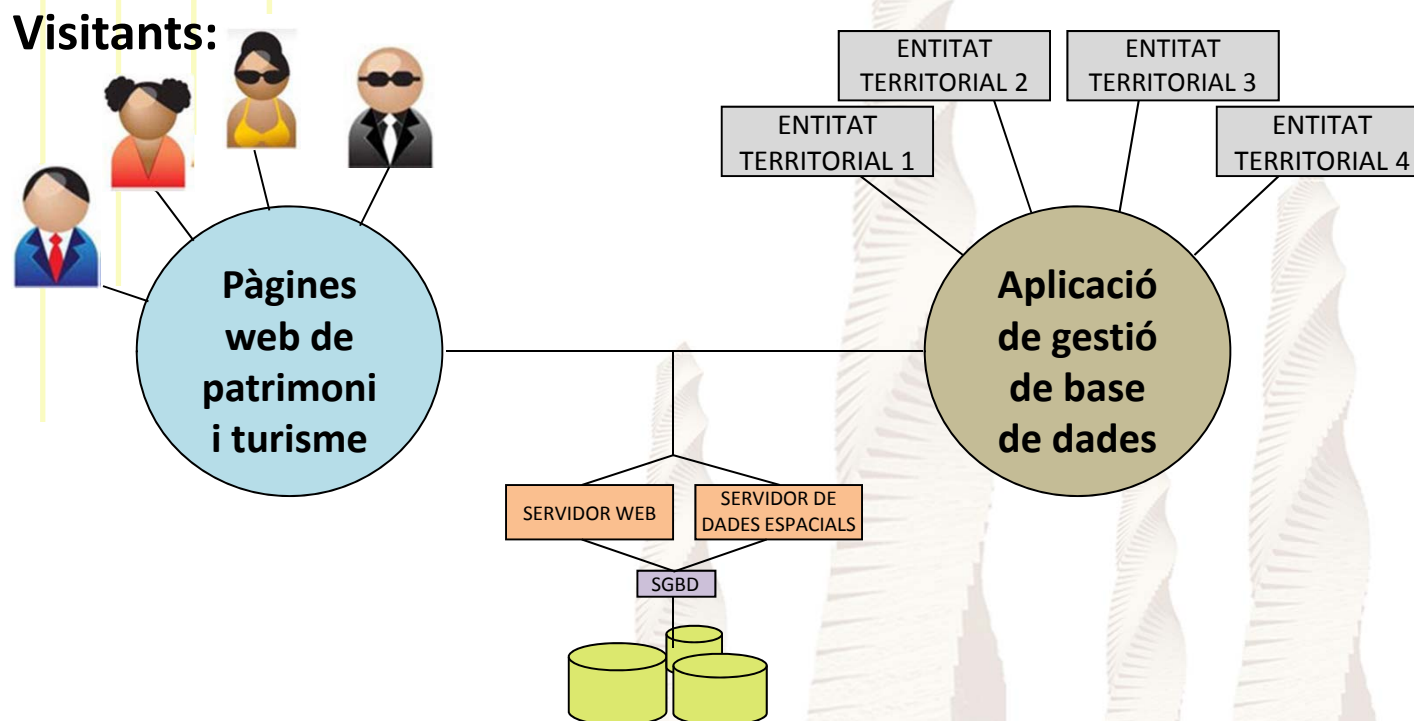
Visitants:

ENTITAT TERRITORIAL 2

ENTITAT TERRITORIAL 3

ENTITAT TERRITORIAL 1

ENTITAT TERRITORIAL 4

Pàgines web de patrimoni i turisme

Aplicació de gestió de base de dades

SERVIDOR WEB

SERVIDOR DE DADES ESPACIALS

SGBD